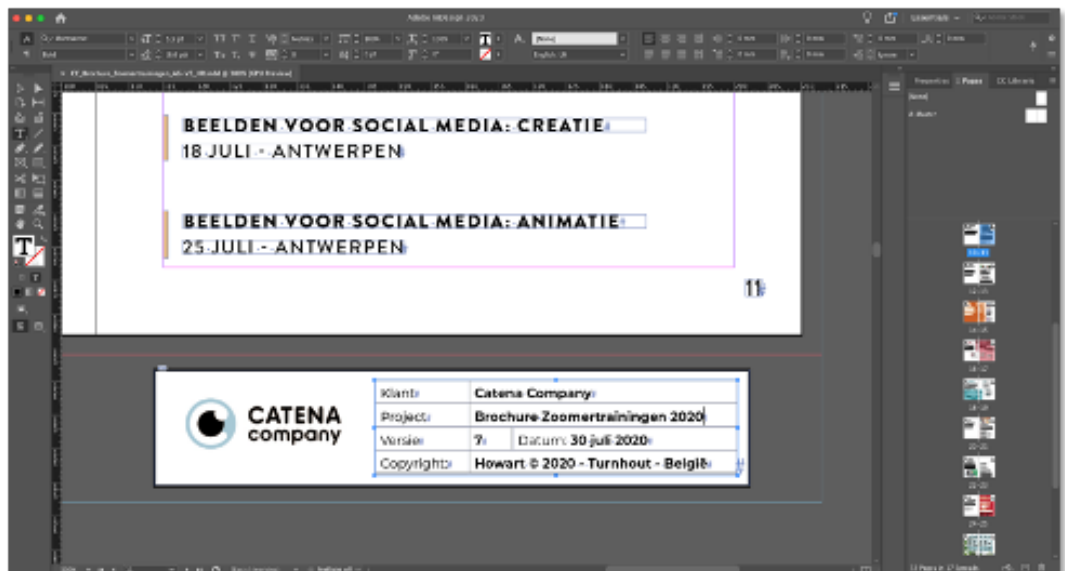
Adobe InDesign 2020

BEELDEN VOOR SOCIAL MEDIA: CREATIE
18 JULI - ANTWERPEN

BEELDEN VOOR SOCIAL MEDIA: ANIMATIE
25 JULI - ANTWERPEN

11

CATENA company

| Klant | Catena Company | | |
|---|---|---|---|
| Project | Brochure Zoomertrainingen 2020 | | |
| Versie | 7 | Datum: | 30 juli 2020 |
| Copyright | Howart © 2020 - Turnhout - België | | |

Properties Pages CC Libraries

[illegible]